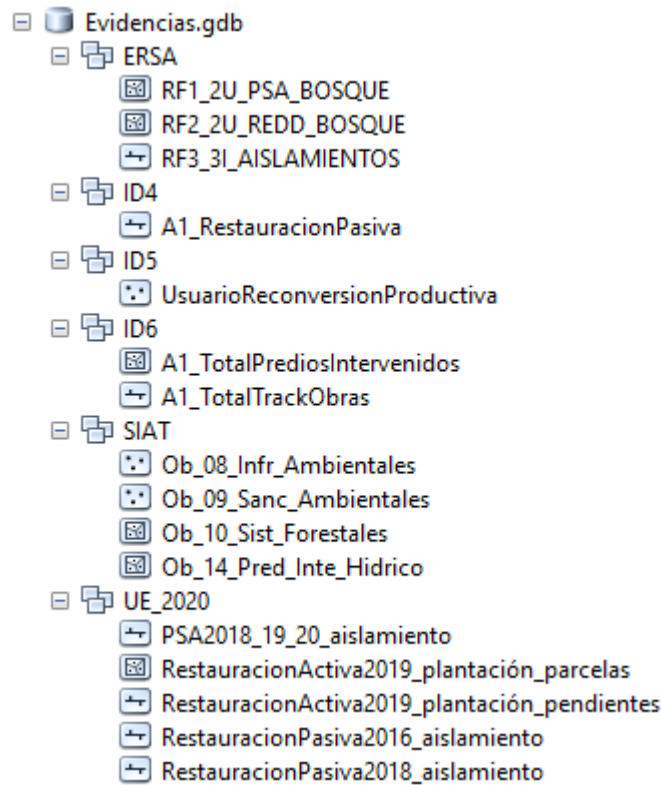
Evidencias.gdb
ERSA
RF1_2U_PSA_BOSQUE
RF2_2U_REDD_BOSQUE
RF3_3I_AISLAMIENTOS
ID4
A1_RestauracionPasiva
ID5
UsuarioReconversionProductiva
ID6
A1_TotalPrediosIntervenidos
A1_TotalTrackObras
SIAT
Ob_08_Infr_Ambientales
Ob_09_Sanc_Ambientales
Ob_10_Sist_Forestales
Ob_14_Pred_Inte_Hidrico
UE_2020
PSA2018_19_20_aislamiento
RestauracionActiva2019_plantación_parcelas
RestauracionActiva2019_plantación_pendientes
RestauracionPasiva2016_aislamiento
RestauracionPasiva2018_aislamiento